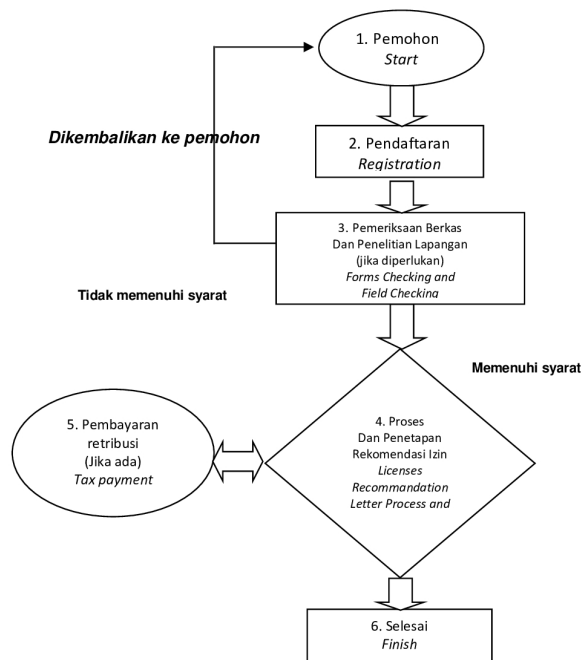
1. Pemohon
*Start*

Dikembalikan ke pemohon

2. Pendaftaran
*Registration*

3. Pemeriksaan Berkas
Dan Penelitian Lapangan
(jika diperlukan)
*Forms Checking and Field Checking*

Tidak memenuhi syarat

Memenuhi syarat

5. Pembayaran retribusi
(Jika ada)
*Tax payment*

4. Proses
Dan Penetapan
Rekomendasi Izin
*Licenses Recommandation Letter Process and*

6. Selesai
*Finish*